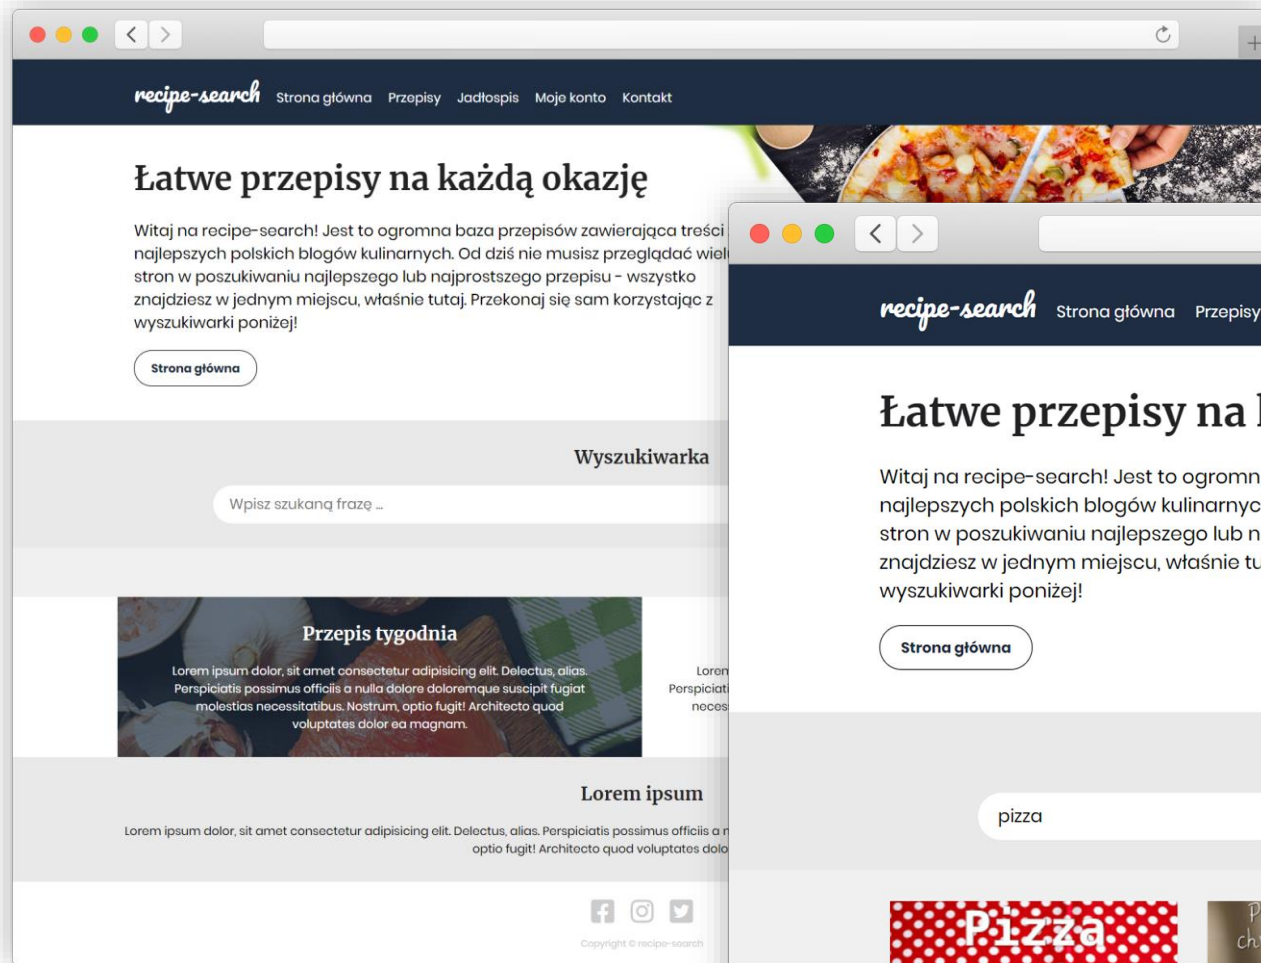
recipe-search Strona główna Przepisy Jadłospis Moje konto Kontakt

Łatwe przepisy na każdą okazję

Witaj na recipe-search! Jest to ogromna baza przepisów zawierająca treści najlepszych polskich blogów kulinarnych. Od dziś nie musisz przeglądać wiel stron w poszukiwaniu najlepszego lub najprostszego przepisu - wszystko znajdziesz w jednym miejscu, właśnie tutaj. Przekonaj się sam korzystając z wyszukiwarki poniżej!

Strona główna

Wyszukiwarka

Wpisz szukaną frazę ...

Przepis tygodnia

Lorem ipsum dolor, sit amet consectetur adipisicing elit. Delectus, alias. Perspiciatis possimus officiis a nulla dolore doloremque suscipit fugiat molestias necessitatibus. Nostrum, optio fugit! Architecto quod voluptates dolor ea magnam.

Loren Perspiciati neces

Lorem ipsum

Lorem ipsum dolor, sit amet consectetur adipisicing elit. Delectus, alias. Perspiciatis possimus officiis a n optio fugit! Architecto quod voluptates dolo

Copyright © recipe-search

recipe-search Strona główna Przepisy

Łatwe przepisy na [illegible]

Witaj na recipe-search! Jest to ogromn najlepszych polskich blogów kulinarnyc stron w poszukiwaniu najlepszego lub n znajdziesz w jednym miejscu, właśnie tu wyszukiwarki poniżej!

Strona główna

pizza

Pizza

P ch